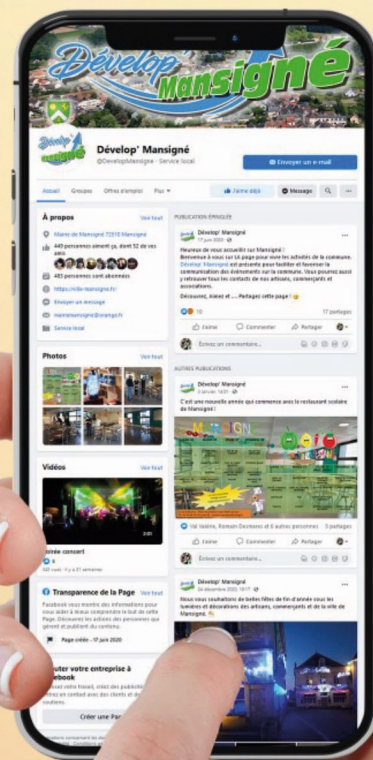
Dévelop' Mansigné

Dévelop' Mansigné
@DevelopMansigne · Service local

Envoyer un e-mail

Accueil Groupes Offres d'emploi Plus ▾

J'aime déjà Message

À propos
Voir tout
Mairie de Mansigné 72510 Mansigné
449 personnes aiment ça, dont 52 de vos amis
483 personnes sont abonnées
https://ville-mansigne.fr/
Envoyer un message
mairiemansigne@orange.fr
Service local

Photos
Voir tout

Vidéos
Voir tout
Soirée concert
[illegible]

Transparence de la Page
Voir tout
Facebook vous montre des informations pour vous aider à mieux comprendre le but de cette Page. Découvrez les actions des personnes qui gèrent et publient du contenu.
Page créée - 17 juin 2020

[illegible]outer votre entreprise à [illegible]ebook
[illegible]
Créer une Pa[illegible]

PUBLICATION ÉPINGLÉE
Dévelop' Mansigné
17 juin 2020
Heureux de vous accueillir sur Mansigné !
Bienvenue à vous sur la page pour vivre les activités de la commune. Dévelop' Mansigné est présente pour faciliter et favoriser la communication des événements sur la commune. Vous pourrez aussi y retrouver tous les contacts de nos artisans, commerçants et associations.
Découvrez, aimez et ... Partagez cette page !
10
17 partages
J'aime Commenter Partager
Écrivez un commentaire...

AUTRES PUBLICATIONS
Dévelop' Mansigné
8 janvier · 14:01
C'est une nouvelle année qui commence avec le restaurant scolaire de Mansigné !
Val Valérie, Romain Dormeau et 8 autres personnes 5 partages
J'aime Commenter Partager
Écrivez un commentaire...

Dévelop' Mansigné
24 décembre 2020 · 18:17
Nous vous souhaitons de belles fêtes de fin d'année avec les lumières et décorations des artisans, commerçants et de la ville de Mansigné.